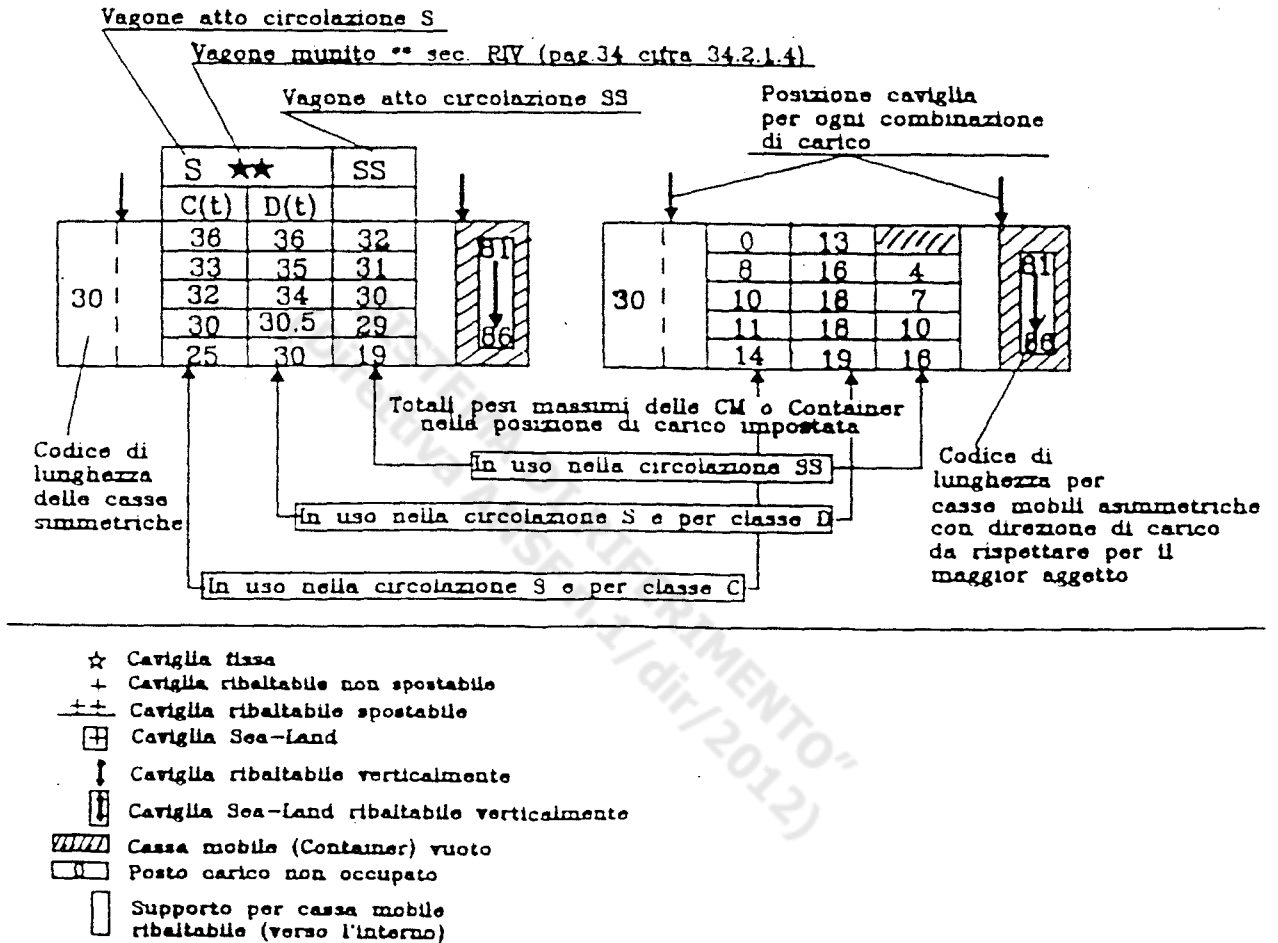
Vagone atto circolazione S

Vagone munito ** sec. RIV (pag.34 cifra 34.2.1.4)

Vagone atto circolazione SS

Posizione caviglia per ogni combinazione di carico

| S ★★ | | SS |
|---|---|---|
| C(t) | D(t) | |
| 36 | 36 | 32 |
| 33 | 35 | 31 |
| 32 | 34 | 30 |
| 30 | 30.5 | 29 |
| 25 | 30 | 19 |

30

81

86

| 0 | 13 | |
|---|---|---|
| 8 | 16 | 4 |
| 10 | 18 | 7 |
| 11 | 18 | 10 |
| 14 | 19 | 16 |

30

81

86

Totali pesi massimi delle CM o Container nella posizione di carico impostata

Codice di lunghezza delle casse simmetriche

In uso nella circolazione SS

In uso nella circolazione S e per classe D

In uso nella circolazione S e per classe C

Codice di lunghezza per casse mobili asimmetriche con direzione di carico da rispettare per il maggior aggetto

☆ Caviglia fissa
+ Caviglia ribaltabile non spostabile
++ Caviglia ribaltabile spostabile
Caviglia Sea-Land
Caviglia ribaltabile verticalmente
Caviglia Sea-Land ribaltabile verticalmente
Cassa mobile (Container) vuoto
Posto carico non occupato
Supporto per cassa mobile ribaltabile (verso l'interno)